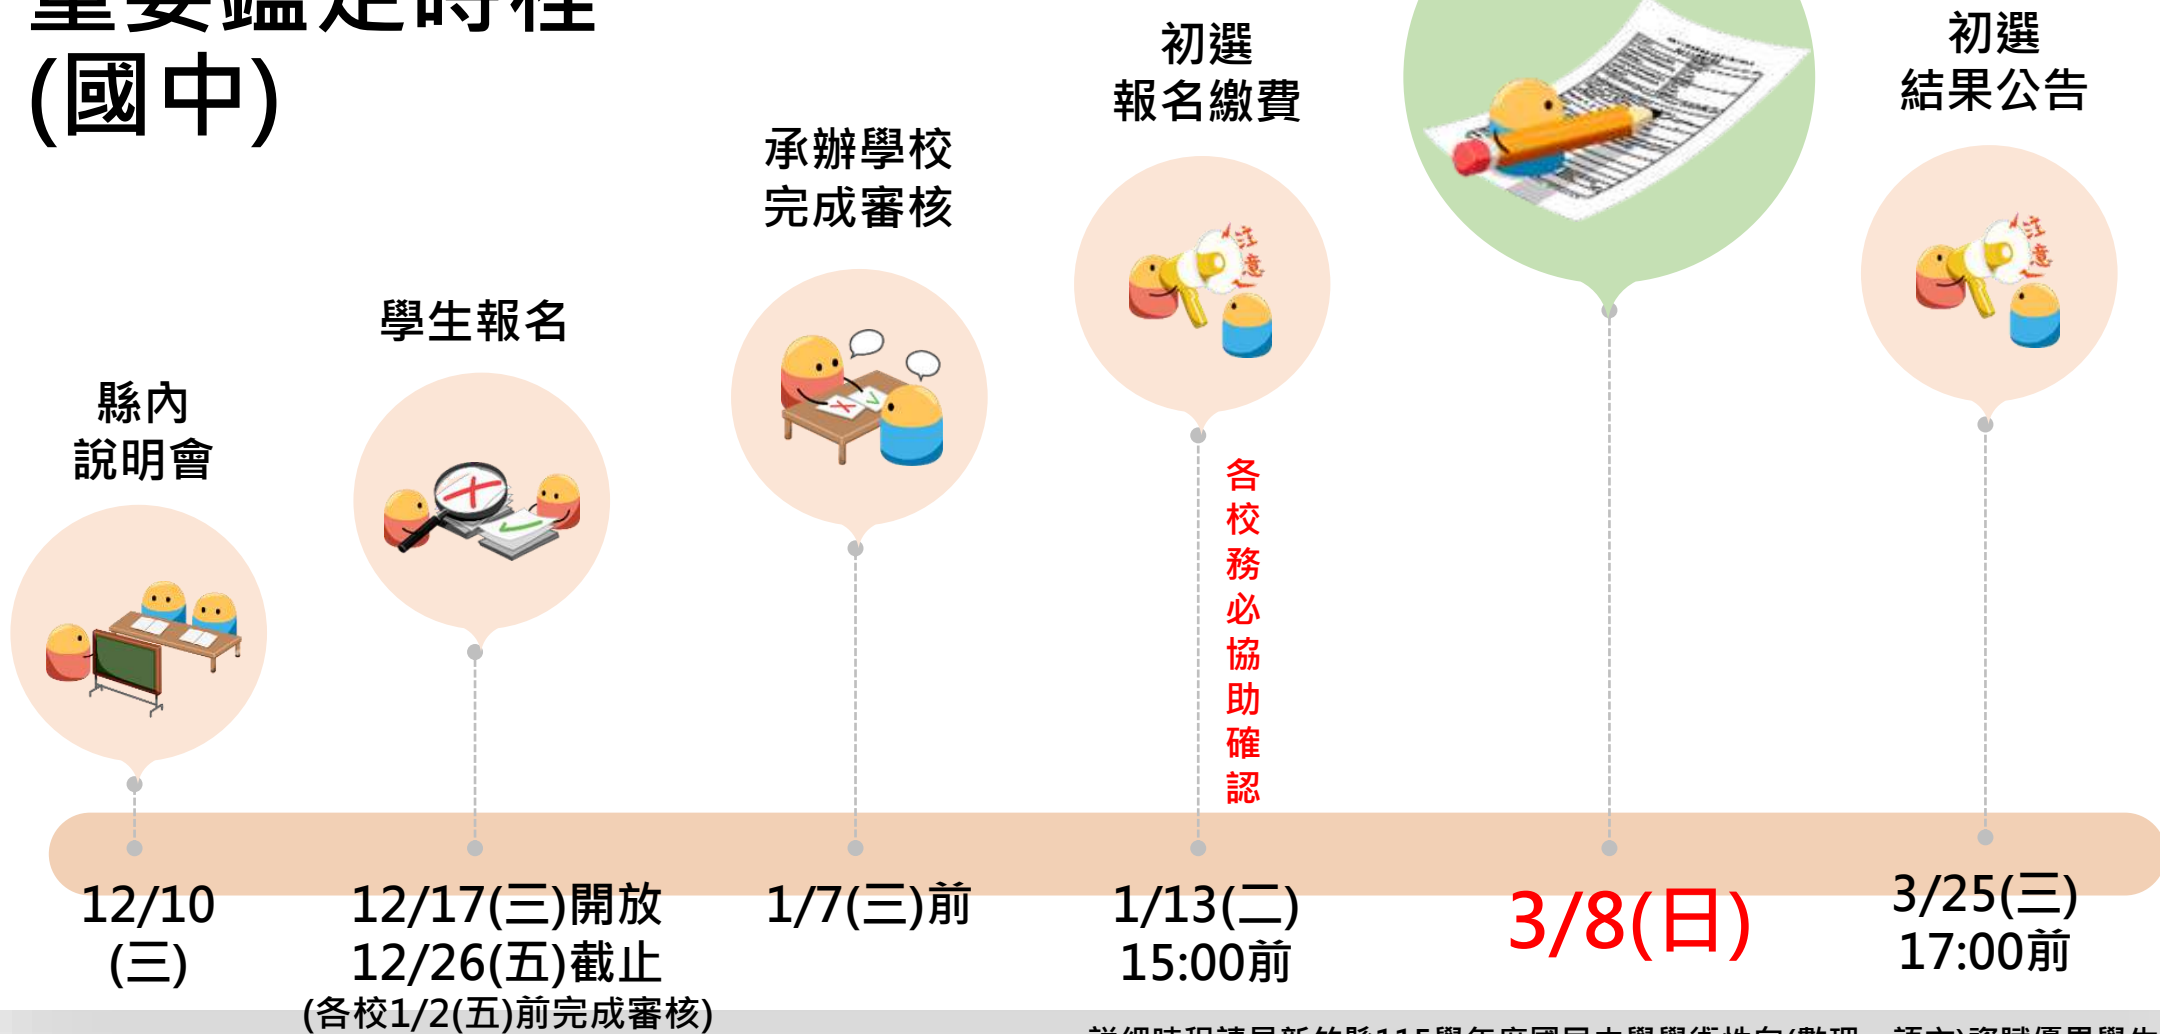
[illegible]
(國中)

初選
報名繳費

初選
結果公告

承辦學校
完成審核

學生報名

縣內
說明會

各校務必協助確認

12/10
(三)

12/17(三)開放
12/26(五)截止
(各校1/2(五)前完成審核)

1/7(三)前

1/13(二)
15:00前

3/8(日)

3/25(三)
17:00前

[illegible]